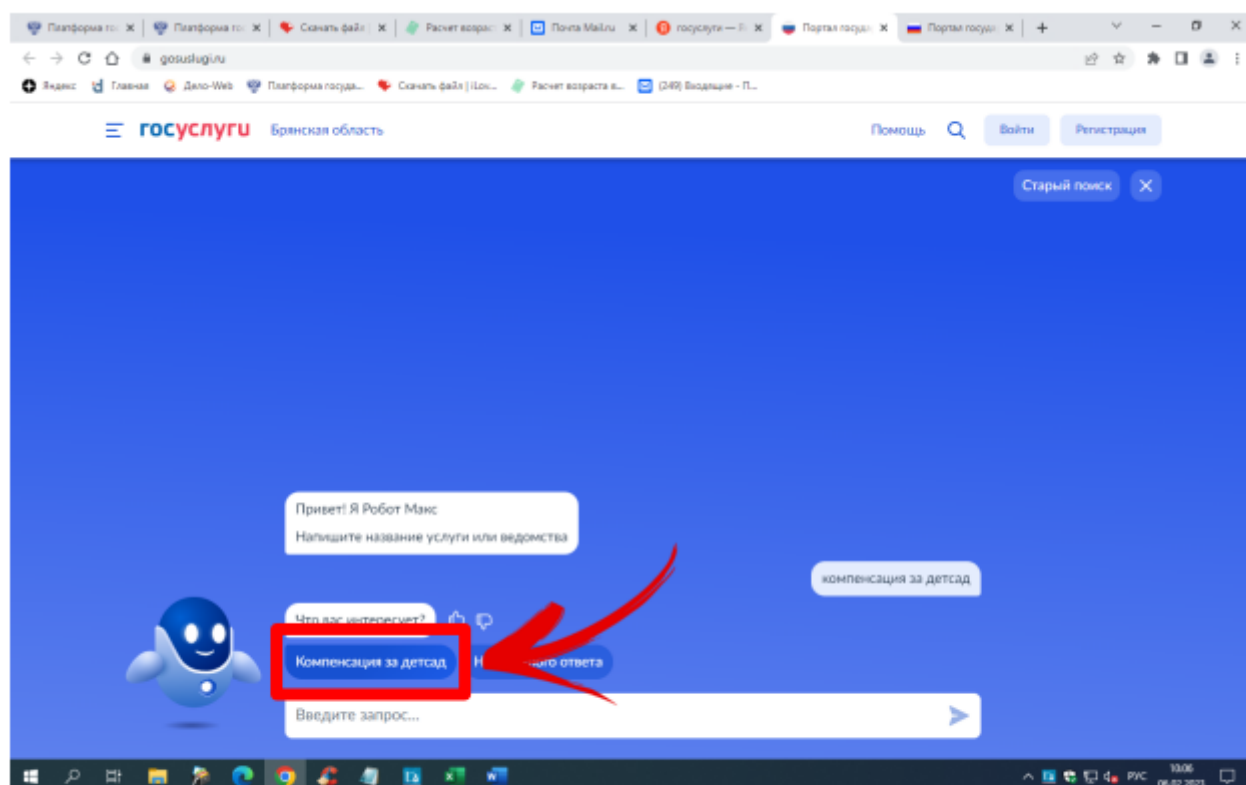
Платформа го: ×
Платформа го: ×
Скачать файл ×
Расчет возраст ×
Почта Mail.ru ×
госуслуги — Я ×
Портал госуда ×
Портал госуда ×
+

gosuslugi.ru

Яндекс
Главная
Дело-Web
Платформа госуда...
Скачать файл | iLov...
Расчет возраста в...
(249) Входящие - П...

госуслуги Брянская область
Помощь
Войти
Регистрация

Старый поиск

Привет! Я Робот Макс
Напишите название услуги или ведомства

компенсация за детсад

Что вас интересует?

Компенсация за детсад
Н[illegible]ого ответа

Введите запрос...

РУС
10:06
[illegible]